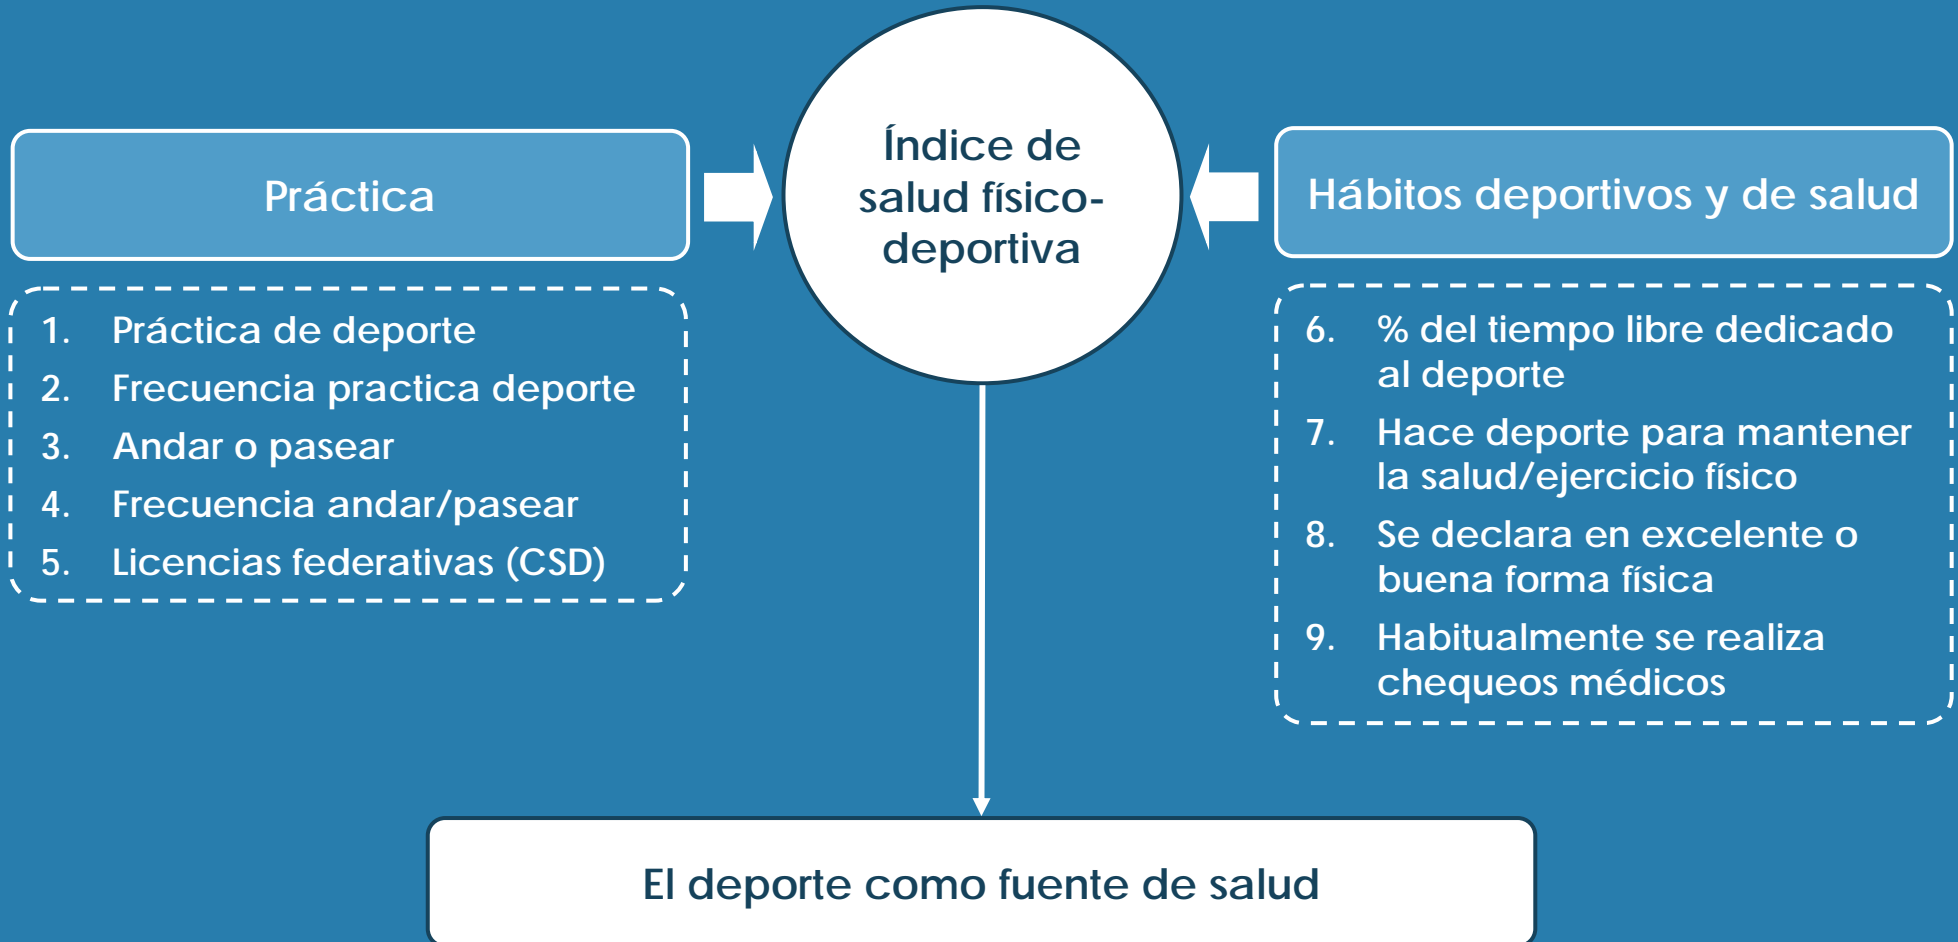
Práctica

1. Práctica de deporte
2. Frecuencia practica deporte
3. Andar o pasear
4. Frecuencia andar/pasear
5. Licencias federativas (CSD)

Índice de salud físico-deportiva

Hábitos deportivos y de salud

6. % del tiempo libre dedicado al deporte
7. Hace deporte para mantener la salud/ejercicio físico
8. Se declara en excelente o buena forma física
9. Habitualmente se realiza chequeos médicos

El deporte como fuente de salud